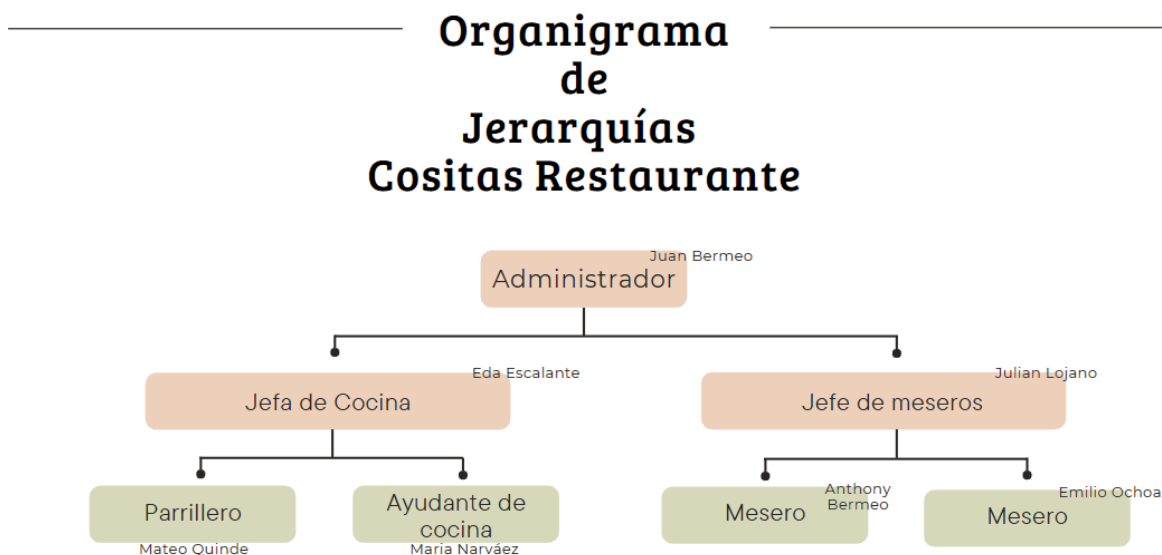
Organigrama de Jerarquías Cositas Restaurante

Administrador
Juan Bermeo

Jefa de Cocina
Eda Escalante

Jefe de meseros
Julian Lojano

Parrillero
Mateo Quinde

Ayudante de cocina
Maria Narváez

Mesero
Anthony Bermeo

Mesero
Emilio Ochoa